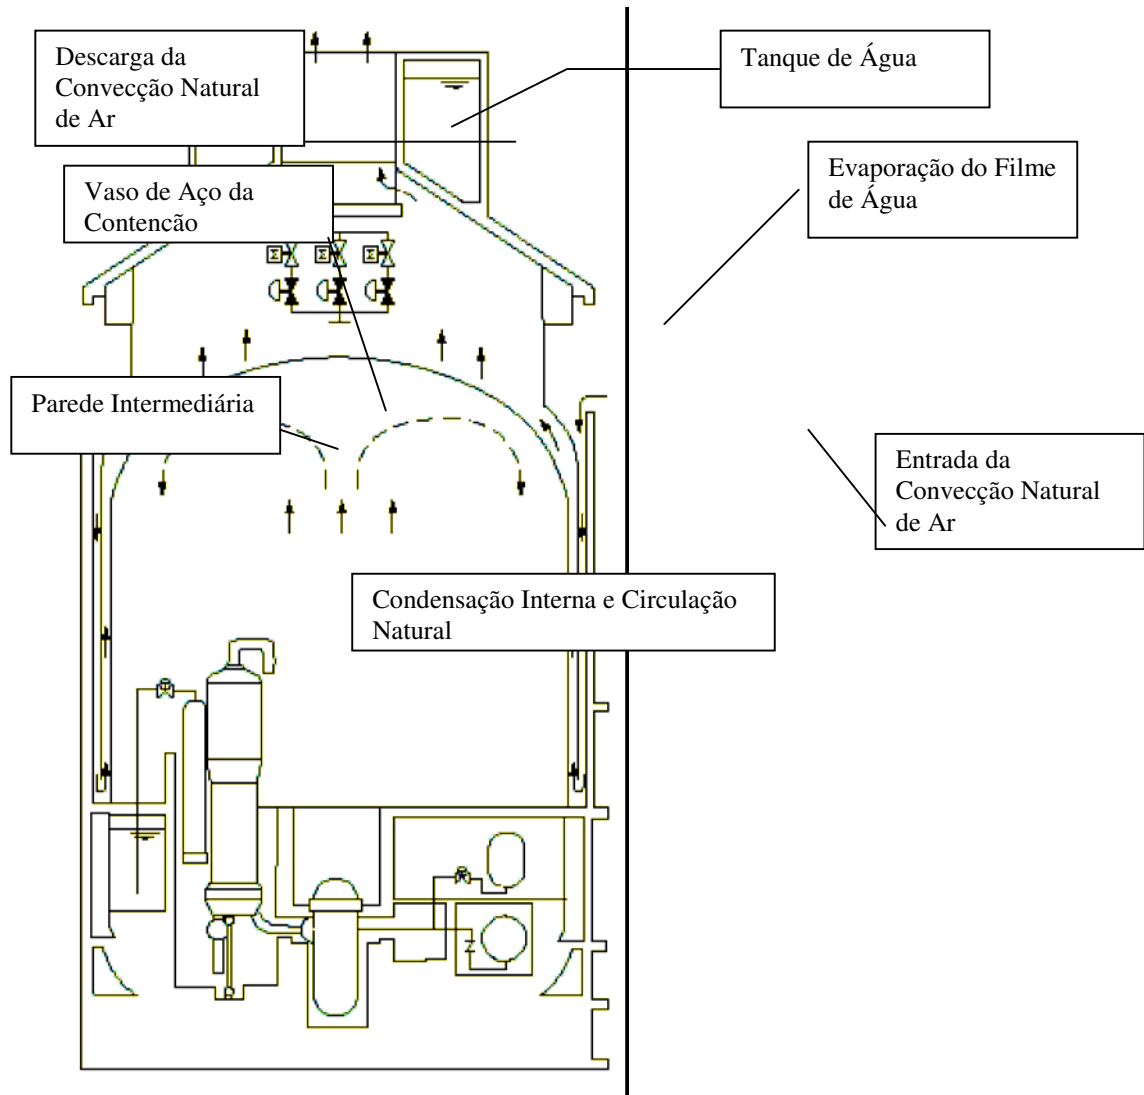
Descarga da Convecção Natural de Ar

Tanque de Água

Vaso de Aço da Contencão

Evaporação do Filme de Água

Parede Intermediária

Entrada da Convecção Natural de Ar

Condensação Interna e Circulação Natural